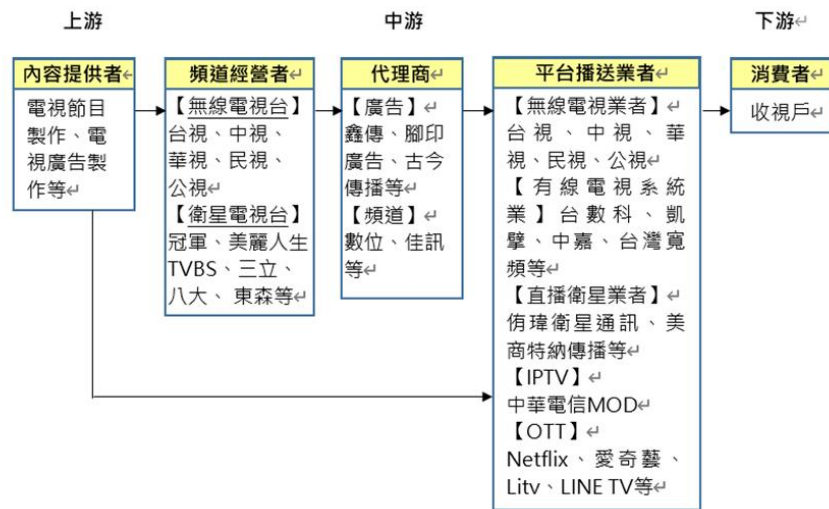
上游

中游

下游

內容提供者

電視節目製作、電視廣告製作等

頻道經營者

【無線電視台】台視、中視、華視、民視、公視

【衛星電視台】冠軍、美麗人生TVBS、三立、八大、東森等

代理商

【廣告】鑫傳、腳印廣告、古今傳播等

【頻道】數位、佳訊等

平台播送業者

【無線電視業者】台視、中視、華視、民視、公視

【有線電視系統業】台數科、凱擘、中嘉、台灣寬頻等

【直播衛星業者】侑瑋衛星通訊、美商特納傳播等

【IPTV】中華電信MOD

【OTT】Netflix、愛奇藝、Litv、LINE TV等

消費者

收視戶